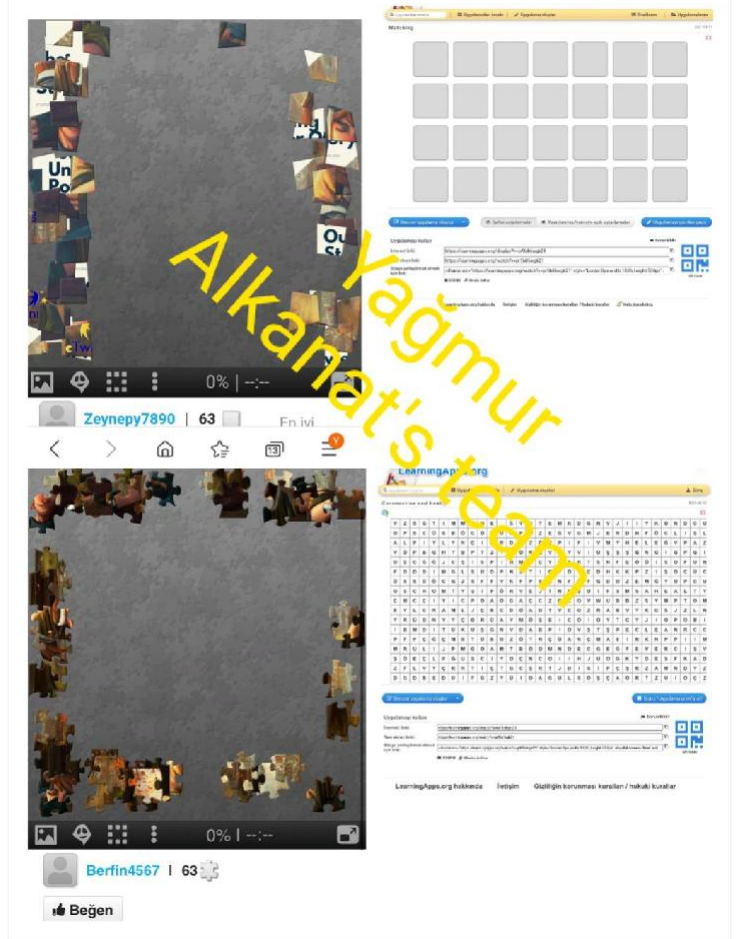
0% | --:--

Zeynepy7890 | 63

En iyi

Matching

Yağmur Alkanat's team

LearningApps.org

LearningApps.org hakkında İletişim Gizliliğin korunması kuralları / hukuki kurallar

0% | --:--

Berfin4567 | 63

Beğen